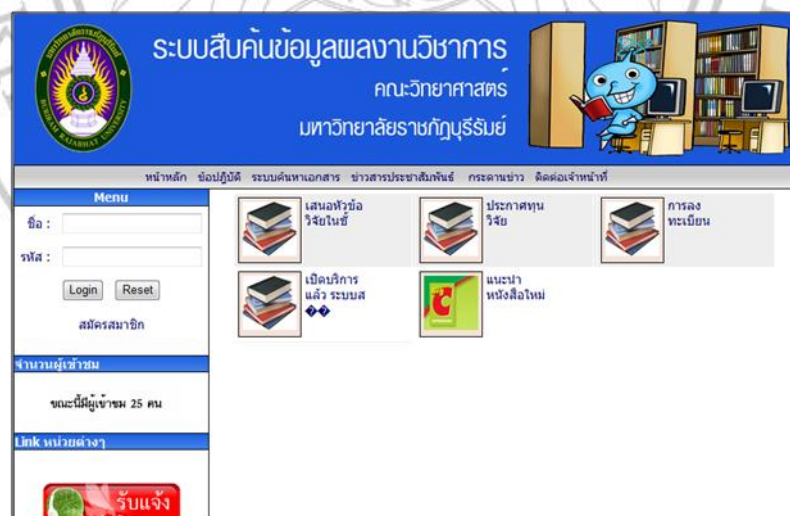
ระบบสืบค้นข้อมูลผลงานวิชาการ
คณะวิทยาศาสตร์
มหาวิทยาลัยราชภัฏบุรีรัมย์

BURIRAM RAJABHAT UNIVERSITY

หน้าหลัก ข้อปฏิบัติ ระบบค้นหาเอกสาร ข่าวสารประชาสัมพันธ์ กระดานข่าว ติดต่อเจ้าหน้าที่

Menu
ชื่อ :
รหัส :
Login Reset
สมัครสมาชิก

จำนวนผู้เข้าชม
ขณะนี้มีผู้เข้าชม 25 คน

Link หน่วยต่างๆ

รับแจ้ง

เสนอหัวข้อวิจัยในชั้
ประกาศทุนวิจัย
การลงทะเบียน
เปิดบริการแล้ว ระบบส ��
แนะนำหนังสือใหม่